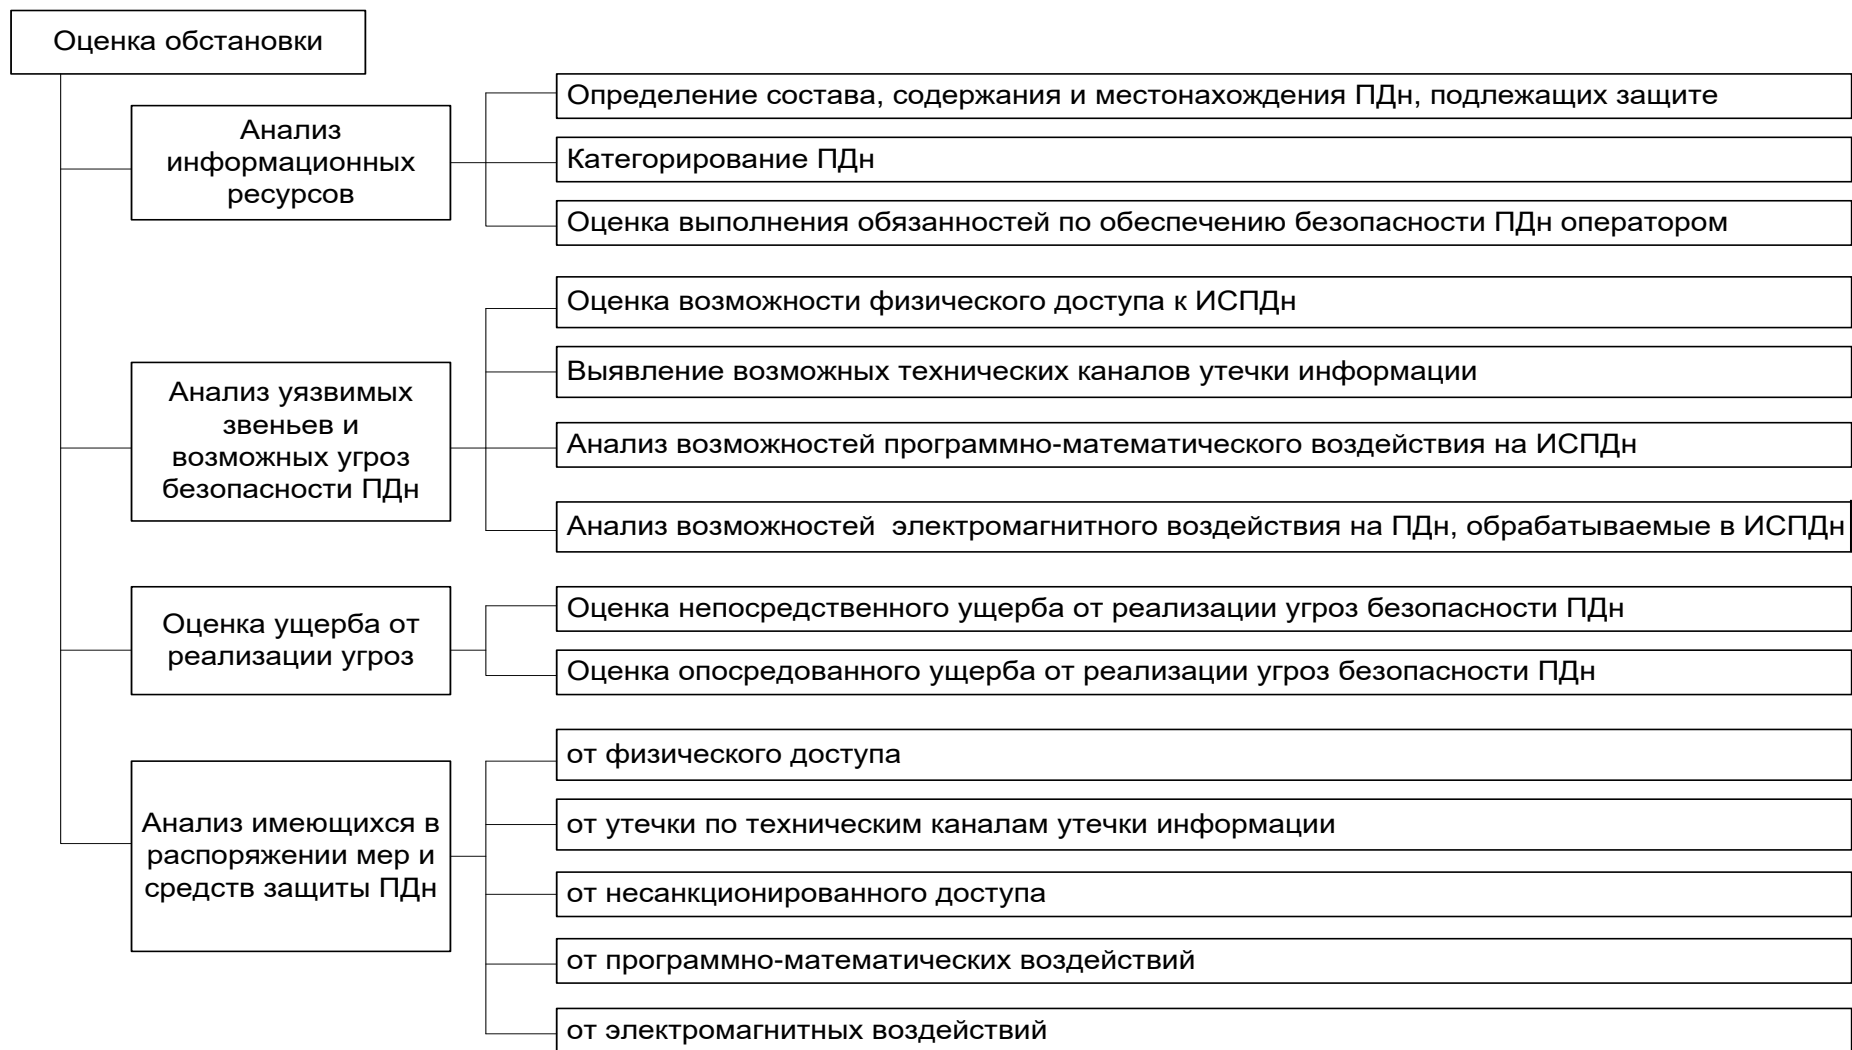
Оценка обстановки

Анализ информационных ресурсов

Определение состава, содержания и местонахождения ПДн, подлежащих защите

Категорирование ПДн

Оценка выполнения обязанностей по обеспечению безопасности ПДн оператором

Анализ уязвимых звеньев и возможных угроз безопасности ПДн

Оценка возможности физического доступа к ИСПДн

Выявление возможных технических каналов утечки информации

Анализ возможностей программно-математического воздействия на ИСПДн

Анализ возможностей электромагнитного воздействия на ПДн, обрабатываемые в ИСПДн

Оценка ущерба от реализации угроз

Оценка непосредственного ущерба от реализации угроз безопасности ПДн

Оценка опосредованного ущерба от реализации угроз безопасности ПДн

Анализ имеющихся в распоряжении мер и средств защиты ПДн

от физического доступа

от утечки по техническим каналам утечки информации

от несанкционированного доступа

от программно-математических воздействий

от электромагнитных воздействий